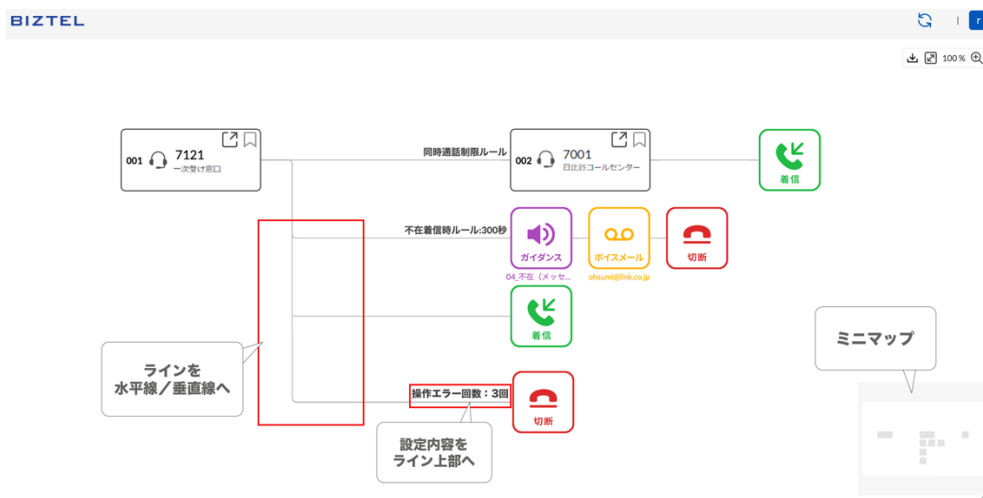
BIZTEL

100 %

001 7121
一次受け窓口

同時通話制限ルール

002 7001
日比谷コールセンター

着信

不在着信時ルール:300秒

ガイダンス
04_不在（メッセ...

ボイスメール
ohsumi@link.co.jp

切断

着信

ミニマップ

ラインを
水平線／垂直線へ

操作エラー回数：3回

切断

設定内容を
ライン上部へ